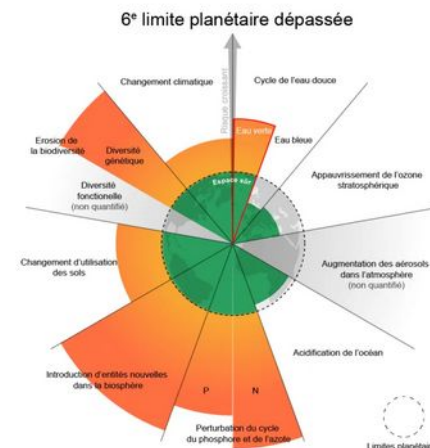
6e limite planétaire dépassée

Changement climatique

Cycle de l'eau douce

Eau verte

Eau bleue

Érosion de la biosphère

Diversité génétique

Diversité fonctionnelle (non quantifiée)

Appauvrissement de l'ozone stratosphérique

Changement d'utilisation des sols

Augmentation des aérosols dans l'atmosphère (non quantifiée)

Acidification de l'océan

Introduction d'entités nouvelles dans la biosphère

P

N

Perturbation du cycle du phosphore et de l'azote